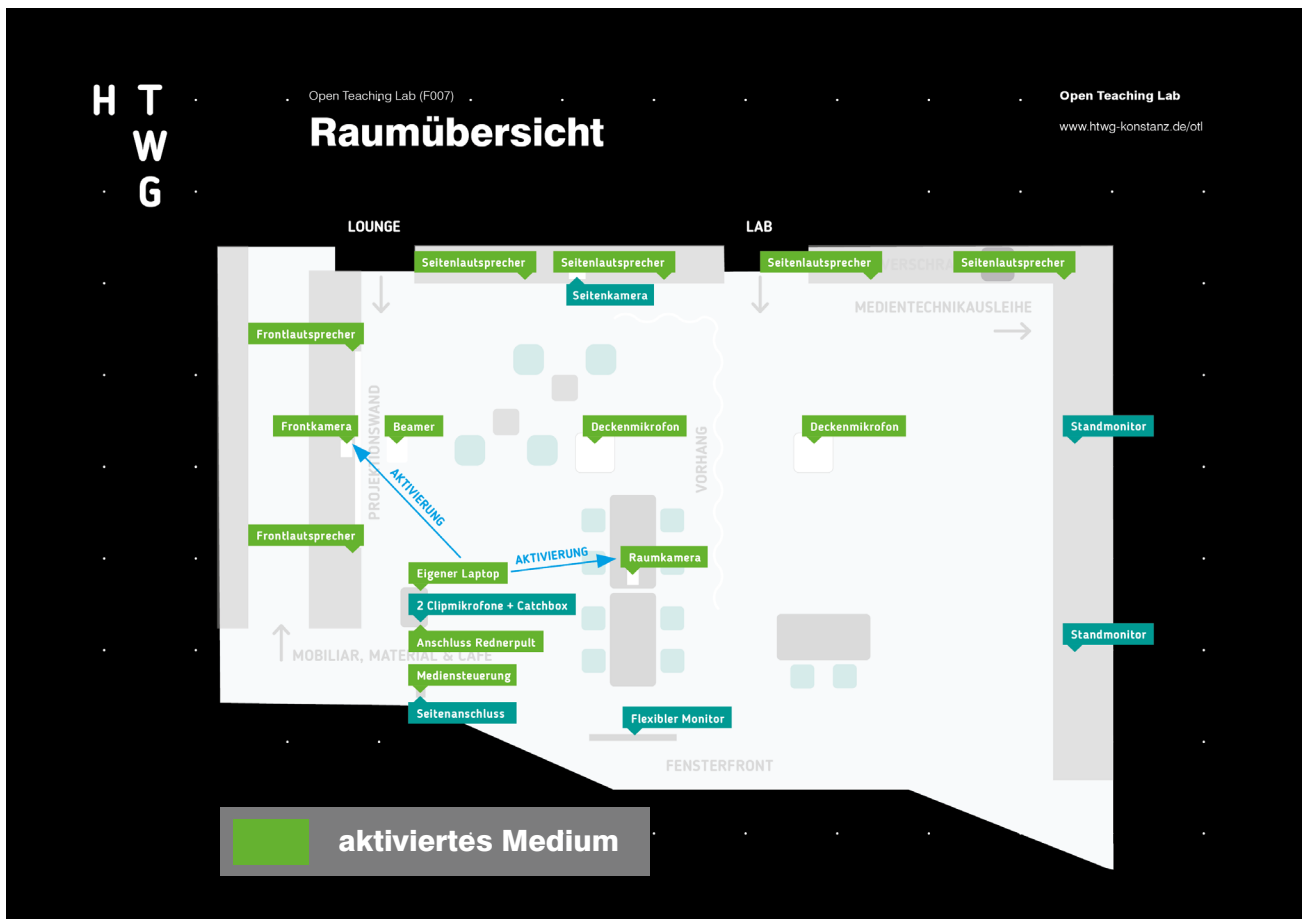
H T
W
G

Open Teaching Lab (F007)

Raumübersicht

Open Teaching Lab

www.htwg-konstanz.de/otl

LOUNGE

LAB

Seitenlautsprecher

Seitenlautsprecher

Seitenkamera

Seitenlautsprecher

Seitenlautsprecher

MEDIENTECHNIKAUSLEIHE

Frontlautsprecher

PROJEKTIONSWAND

Frontkamera

Beamer

Deckenmikrofon

VORHANG

Deckenmikrofon

Standmonitor

AKTIVIERUNG

Frontlautsprecher

AKTIVIERUNG

Raumkamera

Eigener Laptop

2 Clipmikrofone + Catchbox

Anschluss Rednerpult

MOBILIAR, MATERIAL & CAFE

Standmonitor

Mediensteuerung

Seitenanschluss

Flexibler Monitor

FENSTERFRONT

aktiviertes Medium